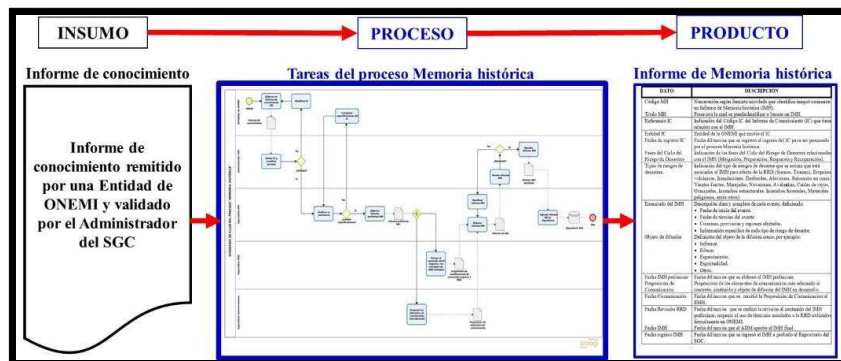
INSUMO

PROCESO

PRODUCTO

Informe de conocimiento

Tareas del proceso Memoria histórica

Informe de Memoria histórica

Informe de conocimiento remitido por una Entidad de ONEMI y validado por el Administrador del SGC

| DATO | DESCRIPCIÓN |
|---|---|
| Código MH | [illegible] |
| Título MH | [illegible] |
| Referencia IC | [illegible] |
| Entidad IC | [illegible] |
| Fecha de registro IC | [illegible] |
| Fases del Ciclo del Riesgo de Desastres | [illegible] |
| Tipos de riesgos de desastres | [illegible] |
| Resumen del IMH | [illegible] |
| Objeto de difusión | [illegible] |
| Fecha IMH preliminar Propuesta de Comunicación | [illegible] |
| Fecha Comunicación | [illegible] |
| Fecha Revisión RRD | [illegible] |
| Fecha IMH | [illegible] |
| Fecha registro IMH | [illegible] |